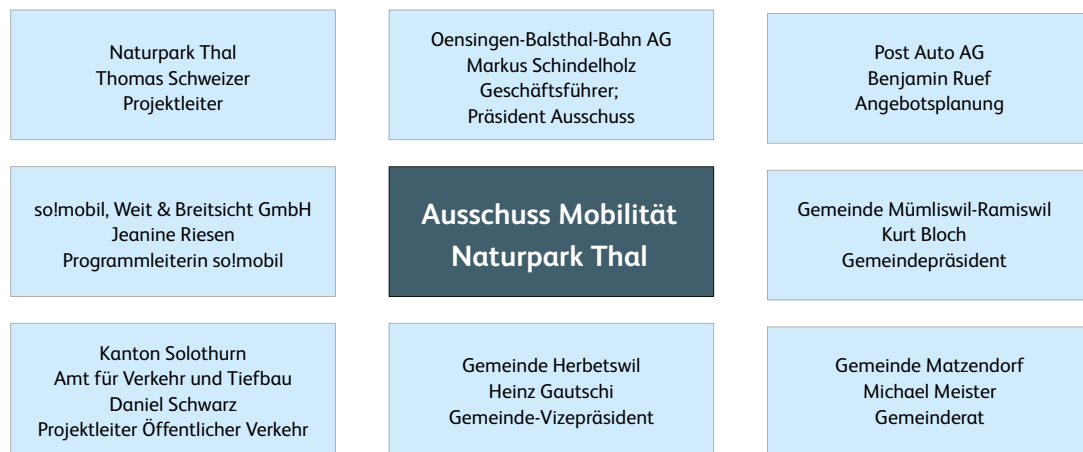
Naturpark Thal
Thomas Schweizer
Projektleiter

Oensingen-Balsthal-Bahn AG
Markus Schindelholz
Geschäftsführer;
Präsident Ausschuss

Post Auto AG
Benjamin Ruef
Angebotsplanung

so!mobil, Weit & Breitsicht GmbH
Jeanine Riesen
Programmleiterin so!mobil

Ausschuss Mobilität
Naturpark Thal

Gemeinde Mümliswil-Ramiswil
Kurt Bloch
Gemeindepräsident

Kanton Solothurn
Amt für Verkehr und Tiefbau
Daniel Schwarz
Projektleiter Öffentlicher Verkehr

Gemeinde Herbetswil
Heinz Gautschi
Gemeinde-Vizepräsident

Gemeinde Matzendorf
Michael Meister
Gemeinderat